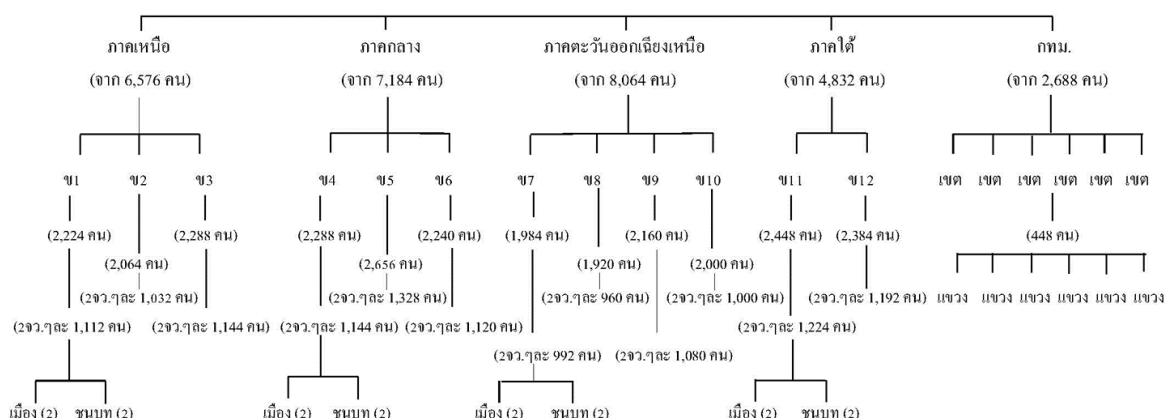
ภาคเหนือ
(จาก 6,576 คน)

ภาคกลาง
(จาก 7,184 คน)

ภาคตะวันออกเฉียงเหนือ
(จาก 8,064 คน)

ภาคใต้
(จาก 4,832 คน)

กทม.
(จาก 2,688 คน)

ข1 ข2 ข3
(2,224 คน)
(2,064 คน)
(2จว.ๆละ 1,032 คน)
(2,288 คน)
(2จว.ๆละ 1,112 คน)
(2จว.ๆละ 1,144 คน)
เมือง (2) ชนบท (2)

ข4 ข5 ข6
(2,288 คน)
(2,656 คน)
(2จว.ๆละ 1,328 คน)
(2,240 คน)
(2จว.ๆละ 1,144 คน)
(2จว.ๆละ 1,120 คน)
เมือง (2) ชนบท (2)

ข7 ข8 ข9 ข10
(1,984 คน)
(1,920 คน)
(2จว.ๆละ 960 คน)
(2,160 คน)
(2,000 คน)
(2จว.ๆละ 1,000 คน)
(2จว.ๆละ 992 คน)
(2จว.ๆละ 1,080 คน)
เมือง (2) ชนบท (2)

ข11 ข12
(2,448 คน)
(2,384 คน)
(2จว.ๆละ 1,192 คน)
(2จว.ๆละ 1,224 คน)
เมือง (2) ชนบท (2)

เขต เขต เขต เขต เขต เขต
(448 คน)
แขวง แขวง แขวง แขวง แขวง แขวง